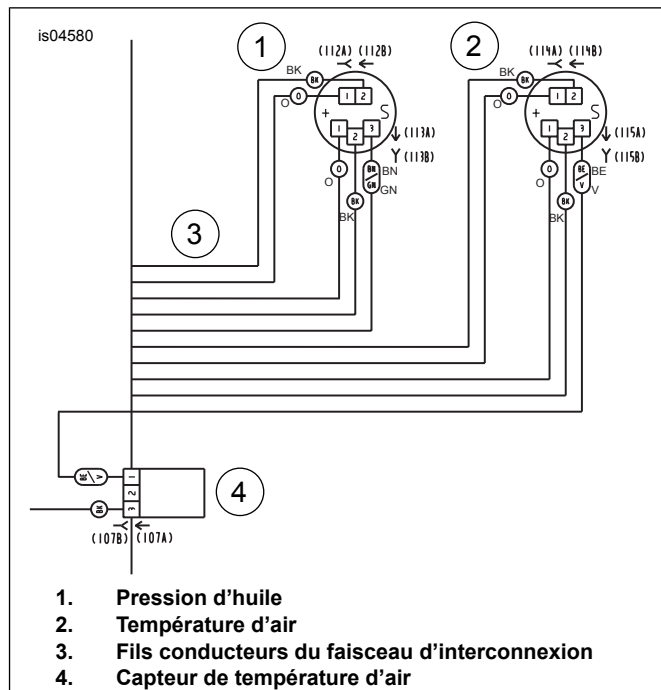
is04580

1

(112A) (112B)

BK BK

O O

1 2

S

+

1 2 3

(113A)

(113B)

O O

BK BN GN

BK BN GN

2

(114A) (114B)

BK BK

O O

1 2

S

+

1 2 3

(115A)

(115B)

O O

BE V

BK BE V

3

4

BE V

1

2

3

BE

(107B) (107A)

1. Pression d’huile
2. Température d’air
3. Fils conducteurs du faisceau d’interconnexion
4. Capteur de température d’air